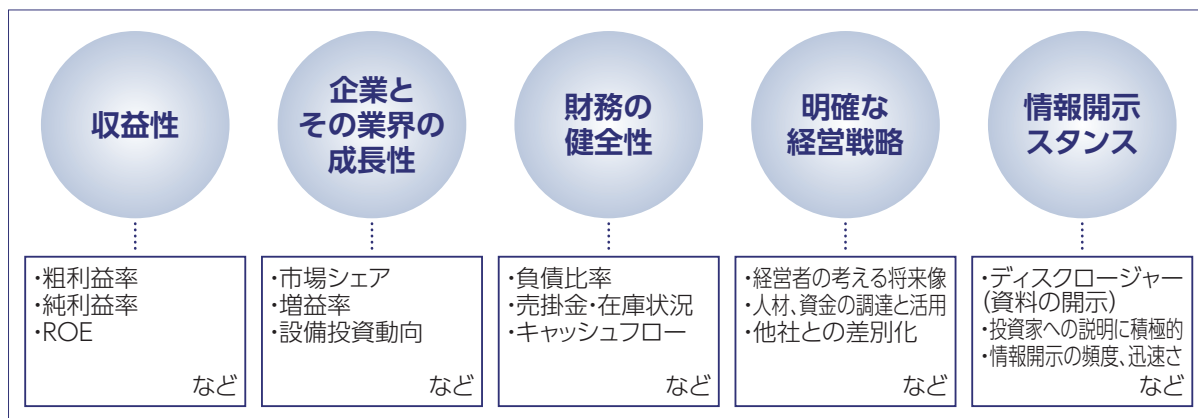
収益性

企業とその業界の成長性

財務の健全性

明確な経営戦略

情報開示スタンス

・粗利益率
・純利益率
・ROE
など

・市場シェア
・増益率
・設備投資動向
など

・負債比率
・売掛金・在庫状況
・キャッシュフロー
など

・経営者の考える将来像
・人材、資金の調達と活用
・他社との差別化
など

・ディスクロージャー（資料の開示）
・投資家への説明に積極的
・情報開示の頻度、迅速さ
など